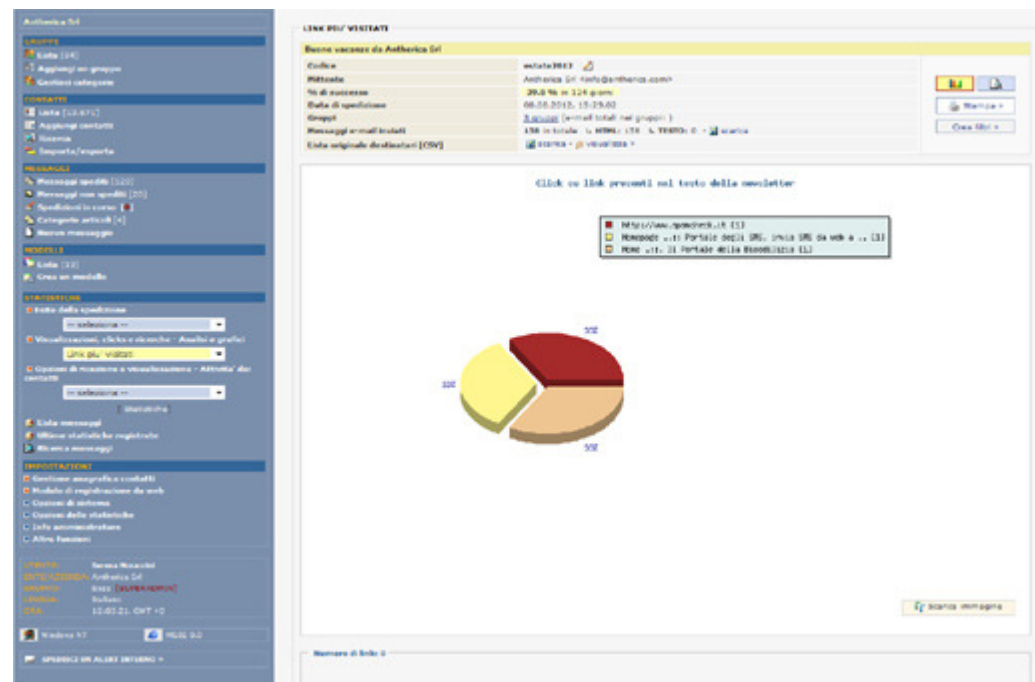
Anthelica Srl

GRUPPI
Lista [24]
Aggiungi un gruppo
Gestioni categorie

CONTATTI
Lista [13.671]
Aggiungi contatti
Ricerca
Importa/esporta

MESSAGGI
Messaggi spediti [120]
Messaggi non spediti [20]
Spedizioni in corso
Categorie articoli [4]
Nuovo messaggio

MODELLI
Lista [10]
Crea un modello

STATISTICHE
Esito della spedizione
-- seleziona --
Visualizzazioni, clicks e ricerche - Analisi e grafici
Link piu' visitati
Opzioni di ricezione e visualizzazione - Attivita' dei contatti
-- seleziona --
Statistiche
Lista messaggi
Ultime statistiche registrate
Ricerca messaggi

IMPOSTAZIONI
Gestione anagrafica contatti
Modulo di registrazione da web
Opzioni di sistema
Opzioni delle statistiche
Info amministratore
Altre funzioni

UTENTE: Serena Mosconi
ENTE/AZIENDA: Anthelica Srl
GRUPPO: Esse [SUPER ADMIN]
LINGUA: Italiano
ORA: 12.03.21 GMT +0

Windows NT
MSIE 9.0

SPEDISCI UN ALTRO INTERNO »

LINK PIU' VISITATI

Buone vacanze da Anthelica Srl

| Codice | estate2013 |
|---|---|
| Mittente | Anthelica Srl <info@anthelica.com> |
| % di successo | 20.0 % in 124 giorni |
| Data di spedizione | 08.08.2013, 15:29:02 |
| Gruppi | 5 gruppi (e-mail totali nei gruppi: ) |
| Messaggi e-mail inviati | 158 in totale: HTML: 158 TESTO: 0 - scarica |
| Lista originale destinatari [CSV] | scarica - visualizza » |

Stampa »
Crea filtri »

Click su link presenti nel testo della newsletter

http://www.spamcheck.it [1]
Monopodi .:: Portale degli SMS. invia SMS da web e .. [1]
Home .:: Il Portale della Biomobilita [1]

33%
33%
33%

Scarica immagine

Numero di link: 3